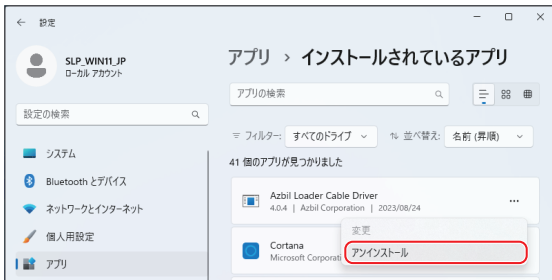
← 設定

SLP_WIN11_JP
ローカル アカウント

設定の検索

システム

Bluetooth とデバイス

ネットワークとインターネット

個人用設定

アプリ

アプリ › インストールされているアプリ

アプリの検索

フィルター: すべてのドライブ

並べ替え: 名前 (昇順)

41 個のアプリが見つかりました

Azbil Loader Cable Driver
4.0.4 | Azbil Corporation | 2023/08/24

変更

アンインストール

Cortana
Microsoft Corporati